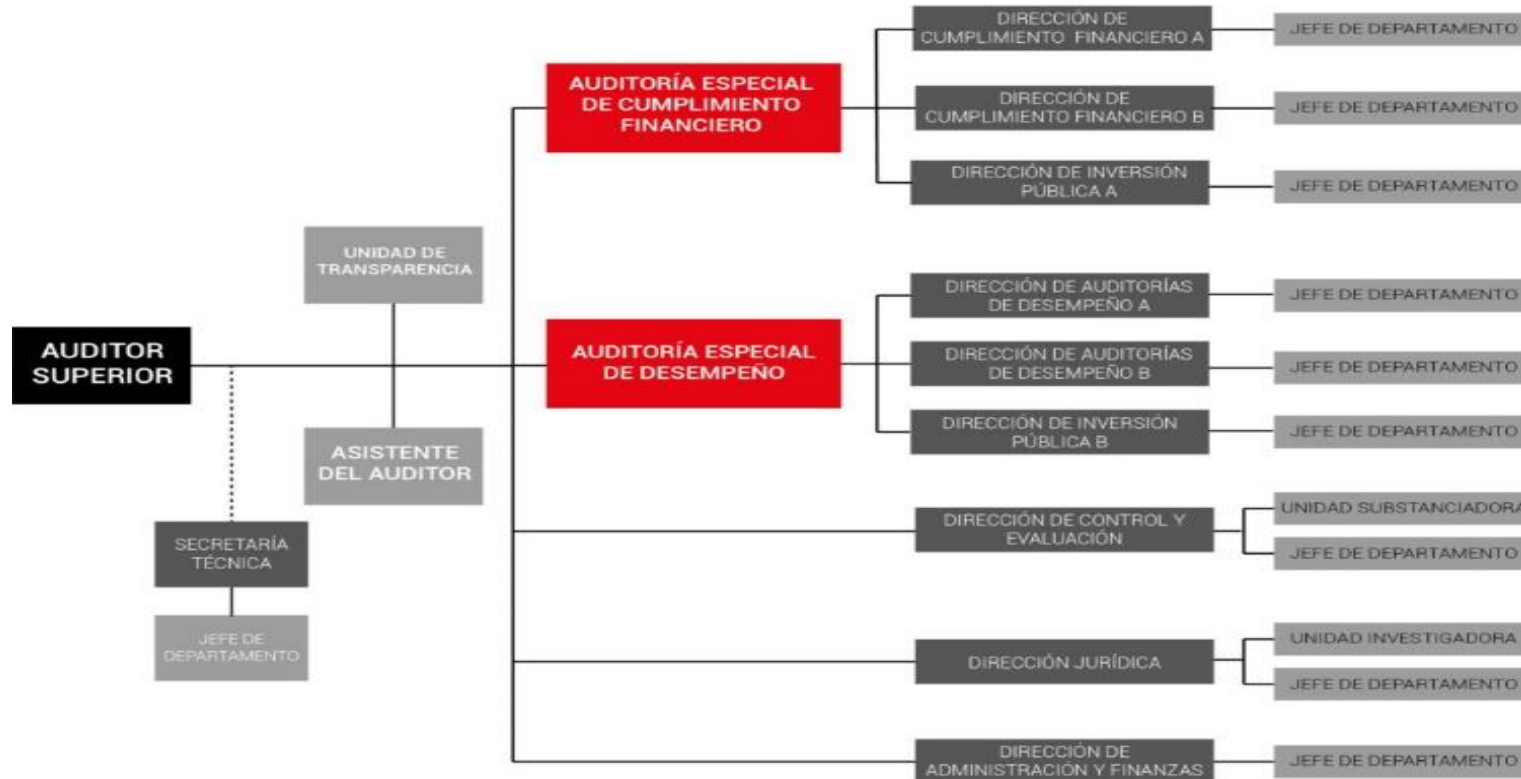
AUDITOR SUPERIOR

UNIDAD DE TRANSPARENCIA

ASISTENTE DEL AUDITOR

SECRETARÍA TÉCNICA

JEFE DE DEPARTAMENTO

AUDITORÍA ESPECIAL DE CUMPLIMIENTO FINANCIERO

DIRECCIÓN DE CUMPLIMIENTO FINANCIERO A

JEFE DE DEPARTAMENTO

DIRECCIÓN DE CUMPLIMIENTO FINANCIERO B

JEFE DE DEPARTAMENTO

DIRECCIÓN DE INVERSIÓN PÚBLICA A

JEFE DE DEPARTAMENTO

AUDITORÍA ESPECIAL DE DESEMPEÑO

DIRECCIÓN DE AUDITORÍAS DE DESEMPEÑO A

JEFE DE DEPARTAMENTO

DIRECCIÓN DE AUDITORÍAS DE DESEMPEÑO B

JEFE DE DEPARTAMENTO

DIRECCIÓN DE INVERSIÓN PÚBLICA B

JEFE DE DEPARTAMENTO

DIRECCIÓN DE CONTROL Y EVALUACIÓN

UNIDAD SUBSTANCIADORA

JEFE DE DEPARTAMENTO

DIRECCIÓN JURÍDICA

UNIDAD INVESTIGADORA

JEFE DE DEPARTAMENTO

DIRECCIÓN DE ADMINISTRACIÓN Y FINANZAS

JEFE DE DEPARTAMENTO